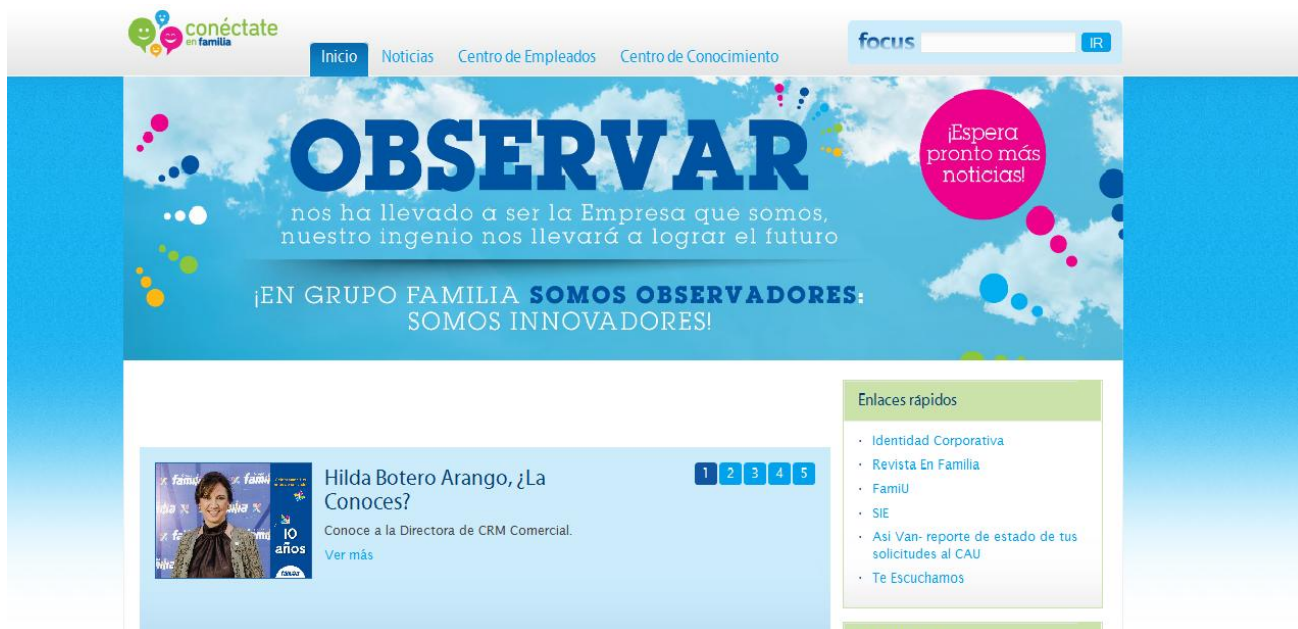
conéctate en familia

Inicio Noticias Centro de Empleados Centro de Conocimiento

focus IR

OBSERVAR
nos ha llevado a ser la Empresa que somos, nuestro ingenio nos llevará a lograr el futuro

¡EN GRUPO FAMILIA SOMOS OBSERVADORES: SOMOS INNOVADORES!

¡Espera pronto más noticias!

Enlaces rápidos
· Identidad Corporativa
· Revista En Familia
· FamiU
· SIE
· Asi Van- reporte de estado de tus solicitudes al CAU
· Te Escuchamos

1 2 3 4 5

10 años

Hilda Botero Arango, ¿La Conoces?

Conoce a la Directora de CRM Comercial.

Ver más